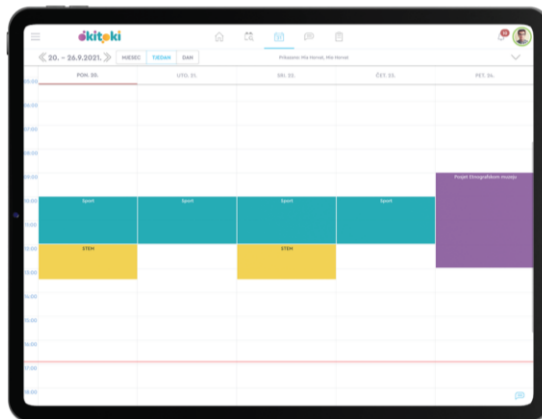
ekitoki

20. – 26.9.2021.

MJESEC TJEDAN DAN

Prikazuje: Mia Horvat, Mia Horvat

PON. 20.

UTO. 21.

SRI. 22.

ČET. 23.

PET. 24.

05:00
06:00
07:00
08:00
09:00
10:00
11:00
12:00
13:00
14:00
15:00
16:00
17:00
18:00

Sport

Sport

Sport

Sport

Posjet Etnografskom muzeju

STEM

STEM